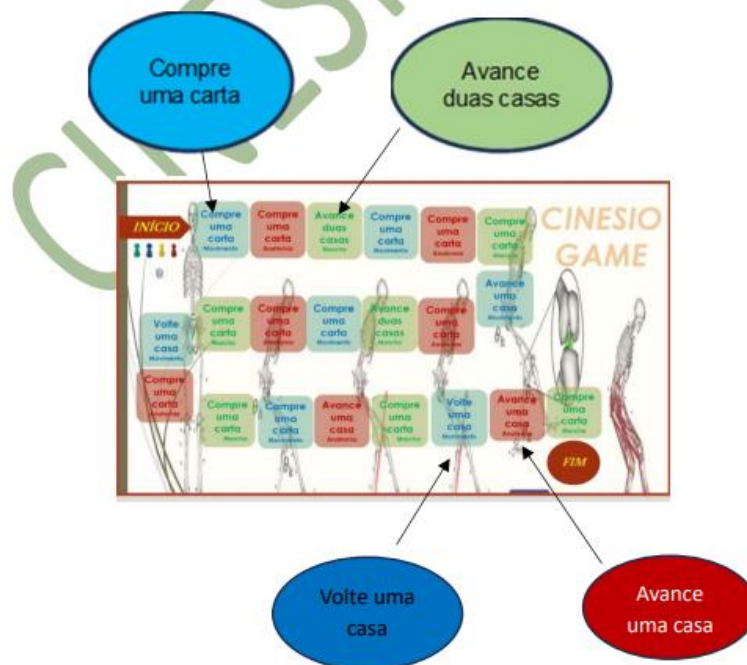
Compre uma carta

Avance duas casas

INÍCIO

Compre uma carta Movimento

Compre uma carta Anatomia

Avance duas casas Músculo

Compre uma carta Movimento

Compre uma carta Anatomia

Compre uma carta Músculo

CINESIO GAME

Avance uma casa Movimento

Volte uma casa Movimento

Compre uma carta Músculo

Compre uma carta Anatomia

Compre uma carta Movimento

Avance duas casas Músculo

Compre uma carta Anatomia

Compre uma carta Anatomia

Compre uma carta Músculo

Compre uma carta Movimento

Avance uma casa Anatomia

Compre uma carta Músculo

Volte uma casa Movimento

Avance uma casa Anatomia

Compre uma carta Músculo

FIM

Volte uma casa

Avance uma casa